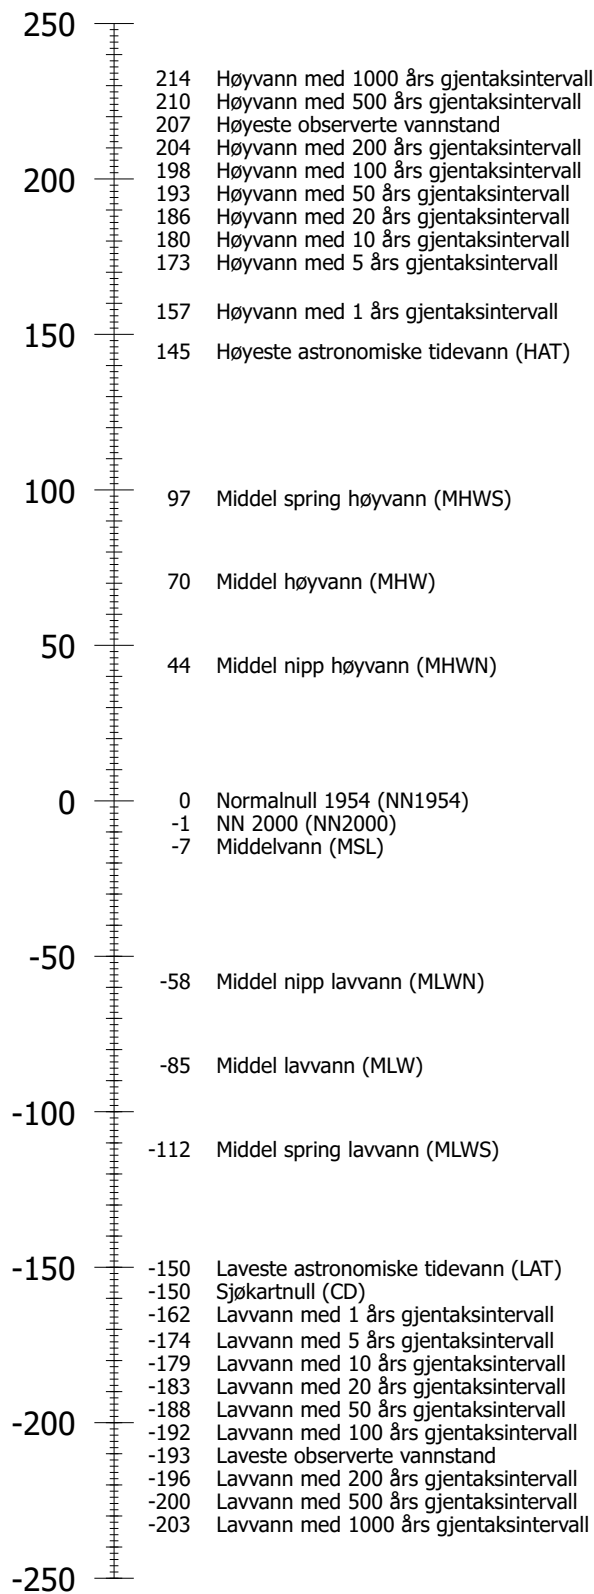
250
214 Høyvann med 1000 års gjentaksintervall
210 Høyvann med 500 års gjentaksintervall
207 Høyeste observerte vannstand
204 Høyvann med 200 års gjentaksintervall
200
198 Høyvann med 100 års gjentaksintervall
193 Høyvann med 50 års gjentaksintervall
186 Høyvann med 20 års gjentaksintervall
180 Høyvann med 10 års gjentaksintervall
173 Høyvann med 5 års gjentaksintervall
157 Høyvann med 1 års gjentaksintervall
150
145 Høyeste astronomiske tidevann (HAT)
100
97 Middel spring høyvann (MHWS)
70 Middel høyvann (MHW)
50
44 Middel nipp høyvann (MHWN)
0
0 Normalnull 1954 (NN1954)
-1 NN 2000 (NN2000)
-7 Middelvann (MSL)
-50
-58 Middel nipp lavvann (MLWN)
-85 Middel lavvann (MLW)
-100
-112 Middel spring lavvann (MLWS)
-150
-150 Laveste astronomiske tidevann (LAT)
-150 Sjøkartnull (CD)
-162 Lavvann med 1 års gjentaksintervall
-174 Lavvann med 5 års gjentaksintervall
-179 Lavvann med 10 års gjentaksintervall
-183 Lavvann med 20 års gjentaksintervall
-188 Lavvann med 50 års gjentaksintervall
-200
-192 Lavvann med 100 års gjentaksintervall
-193 Laveste observerte vannstand
-196 Lavvann med 200 års gjentaksintervall
-200 Lavvann med 500 års gjentaksintervall
-203 Lavvann med 1000 års gjentaksintervall
-250